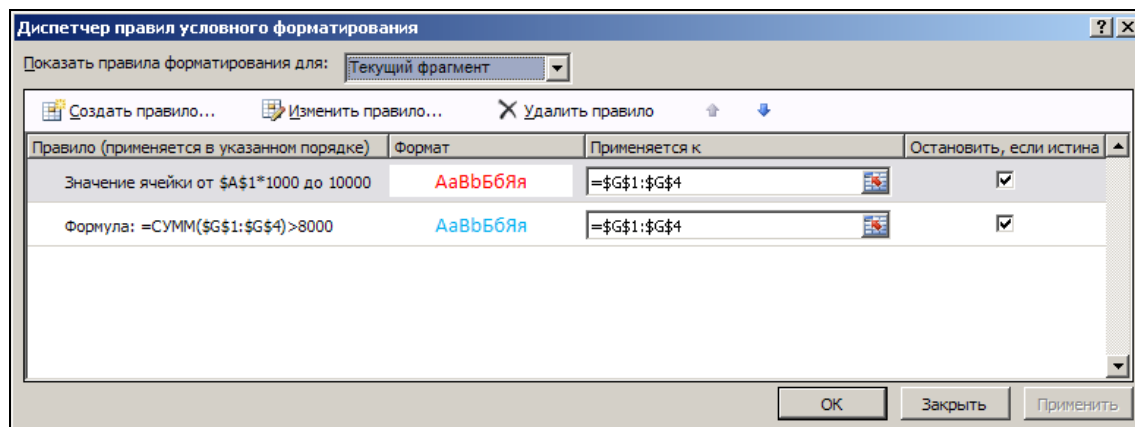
Диспетчер правил условного форматирования
? X

Показать правила форматирования для: Текущий фрагмент

Создать правило... Изменить правило... Удалить правило

| Правило (применяется в указанном порядке) | Формат | Применяется к | Остановить, если истина |
|---|---|---|---|
| Значение ячейки от \$A\$1*1000 до 10000 | AaBbБбЯя | =\$G\$1:\$G\$4 | ☑ |
| Формула: =СУММ(\$G\$1:\$G\$4)>8000 | AaBbБбЯя | =\$G\$1:\$G\$4 | ☑ |

OK Закрыть Применить